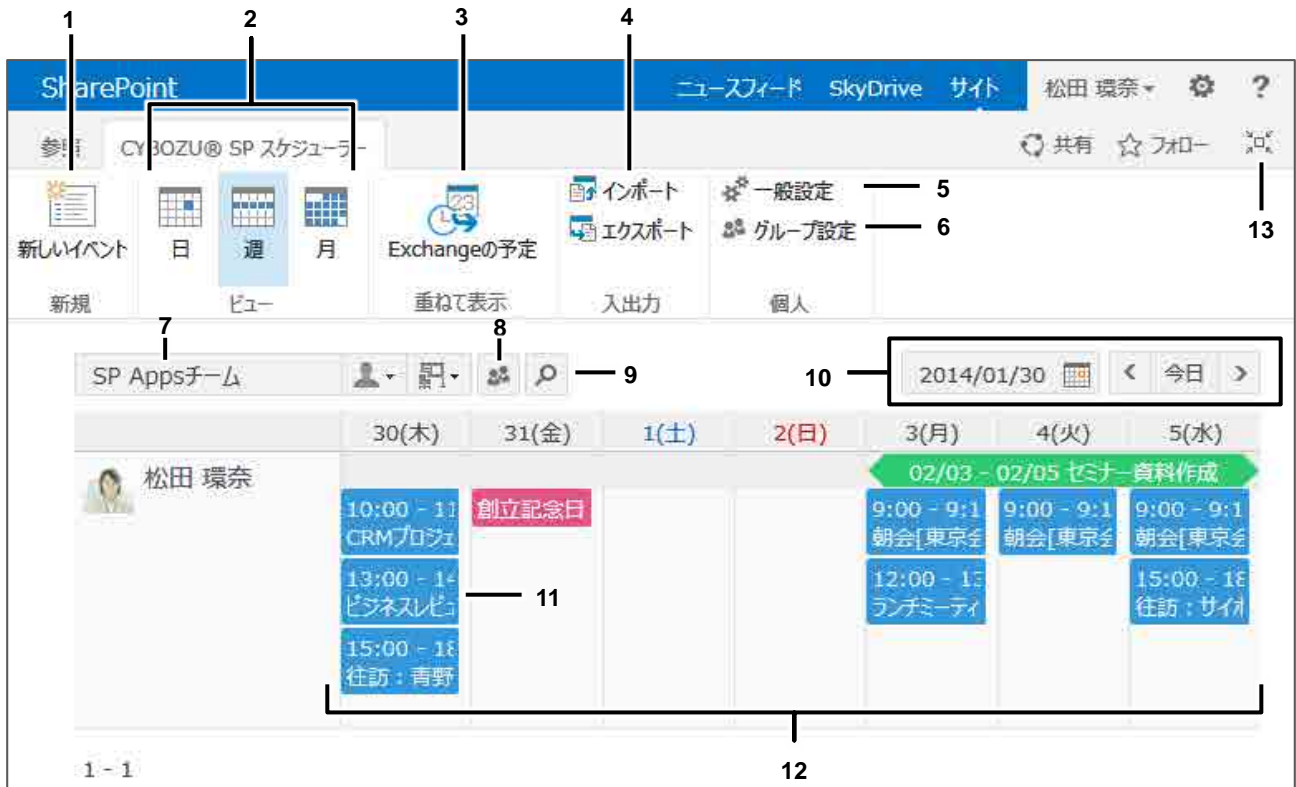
1 2 3 4

SharePoint ニュースフィード SkyDrive サイト 松田 環奈 ?

参照 CYBOZU® SP スケジューラー 共有 フォロー

新しいイベント 日 週 月 Exchangeの予定 インポート エクスポート 一般設定 5 グループ設定 6 13

新規 ビュー 重ねて表示 入出力 個人

7 8

SP Appsチーム 9 10 2014/01/30 今日

| | 30(木) | 31(金) | 1(土) | 2(日) | 3(月) | 4(火) | 5(水) |
|---|---|---|---|---|---|---|---|
| 松田 環奈 | | | | | 02/03 - 02/05 セミナー資料作成 | | |
| | 10:00 - 11 CRMプロジェ | 創立記念日 | | | 9:00 - 9:1 朝会[東京会 | 9:00 - 9:1 朝会[東京会 | 9:00 - 9:1 朝会[東京会 |
| | 13:00 - 14 ビジネスレビュ | | | | 12:00 - 13 ランチミーティ | | 15:00 - 18 往訪：サイオ |
| | 15:00 - 18 往訪：青野 | | | | | | |

11

1 - 1

12